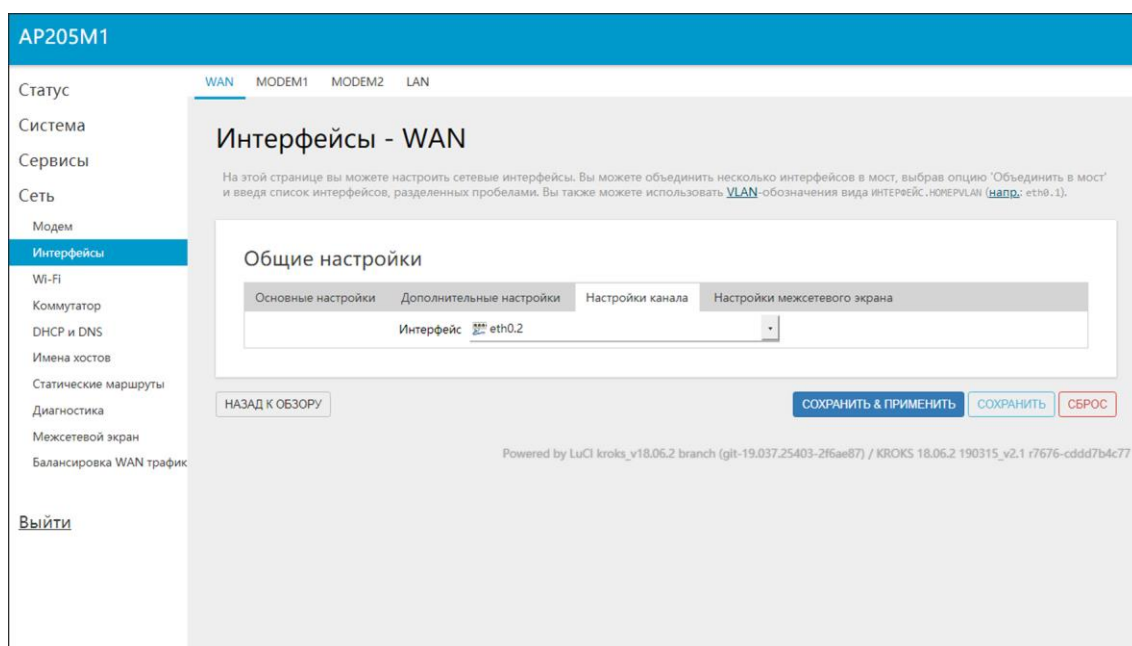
AP205M1

Статус

Система

Сервисы

Сеть

Модем

Интерфейсы

Wi-Fi

Коммутатор

DHCP и DNS

Имена хостов

Статические маршруты

Диагностика

Межсетевой экран

Балансировка WAN трафик

Выйти

WAN MODEM1 MODEM2 LAN

Интерфейсы - WAN

На этой странице вы можете настроить сетевые интерфейсы. Вы можете объединить несколько интерфейсов в мост, выбрав опцию 'Объединить в мост' и введя список интерфейсов, разделенных пробелами. Вы также можете использовать VLAN-обозначения вида ИНТЕРФЕЙС.НОМЕРVLAN (напр.: eth0.1).

Общие настройки

Основные настройки | Дополнительные настройки | Настройки канала | Настройки межсетевого экрана

Интерфейс eth0.2

НАЗАД К ОБЗОРУ

СОХРАНИТЬ & ПРИМЕНИТЬ | СОХРАНИТЬ | СБРОС

Powered by LuCI kroks_v18.06.2 branch (git-19.037.25403-2f6ae87) / KROKS 18.06.2 190315_v2.1 r7676-cddd7b4c77